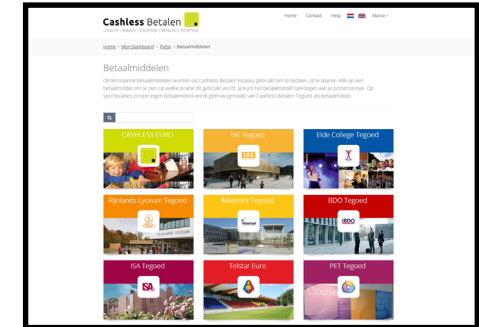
Cashless Betalen
LOYALTY | SPAREN | LOCATIES | BETALEN | TOEGANG

Home Contact Help Marco

Home > Mijn Dashboard > Plaza > Betaalmiddelen

Betaalmiddelen

Onderstaande betaalmiddelen worden op Cashless Betalen locaties gebruikt om te betalen, of te sparen. Klik op een betaalmiddel om te zien op welke locatie dit gebruikt wordt. Je kunt het betaalmiddel toevoegen aan je portemonnee. Op sportlocaties zonder eigen betaalmiddel wordt gebruik gemaakt van Cashless Betalen Tegoed als betaalmiddel.

CASHLESS EURO

ISE Tegoed

ISE

Elde College Tegoed

Rijnlands Lyceum Tegoed

Maerlant Tegoed

BDO Tegoed

BDO

ISA Tegoed

ISA

Telstar Euro

PET Tegoed